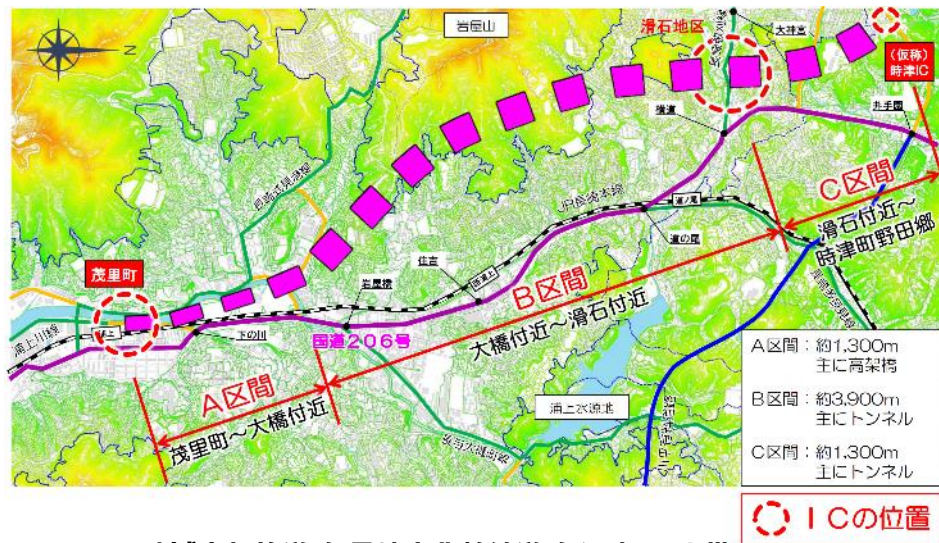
N
岩屋山
滑石地区
大神宮
(仮称)
時津IC
横道
井手園
茂里町
C区間
滑石付近~
時津町野田郷
B区間
大橋付近~滑石付近
道の尾
住吉
岩屋橋
下の川
国道206号
浦上川線
A区間
茂里町~大橋付近
浦上水源地
A区間:約1,300m
主に高架橋
B区間:約3,900m
主にトンネル
C区間:約1,300m
主にトンネル
ICの位置